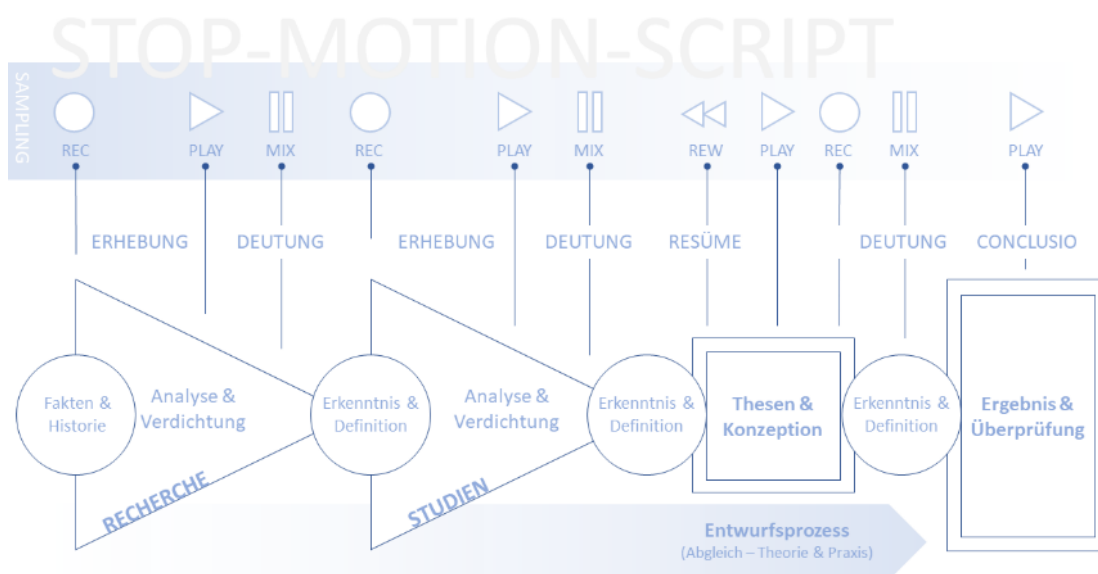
STOP-MOTION-SCRIPT

SAMPLING

REC PLAY MIX REC PLAY MIX REW PLAY REC MIX PLAY

ERHEBUNG DEUTUNG ERHEBUNG DEUTUNG RESÜME DEUTUNG CONCLUSIO

Fakten & Historie

Analyse & Verdichtung

Erkenntnis & Definition

Analyse & Verdichtung

Erkenntnis & Definition

Thesen & Konzeption

Erkenntnis & Definition

Ergebnis & Überprüfung

RECHERCHE

STUDIEN

Entwurfsprozess
(Abgleich – Theorie & Praxis)